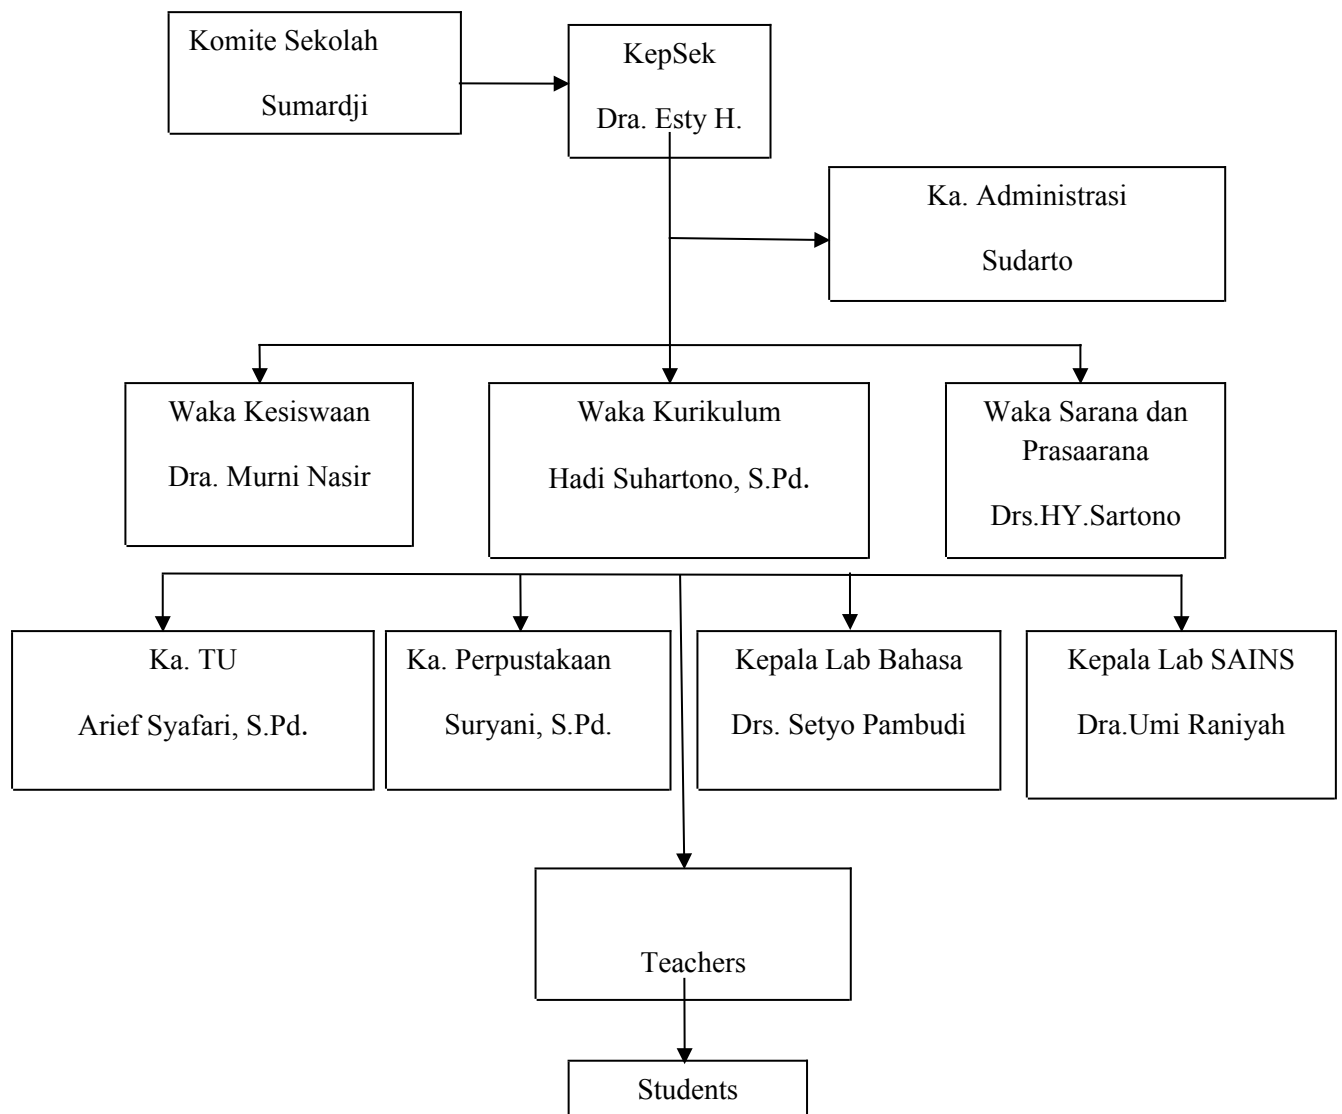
Komite Sekolah

Sumardji

KepSek

Dra. Esty H.

Ka. Administrasi

Sudarto

Waka Kesiswaan

Dra. Murni Nasir

Waka Kurikulum

Hadi Suhartono, S.Pd.

Waka Sarana dan Prasaarana

Drs.HY.Sartono

Ka. TU

Arief Syafari, S.Pd.

Ka. Perpustakaan

Suryani, S.Pd.

Kepala Lab Bahasa

Drs. Setyo Pambudi

Kepala Lab SAINS

Dra.Umi Raniyah

Teachers

Students